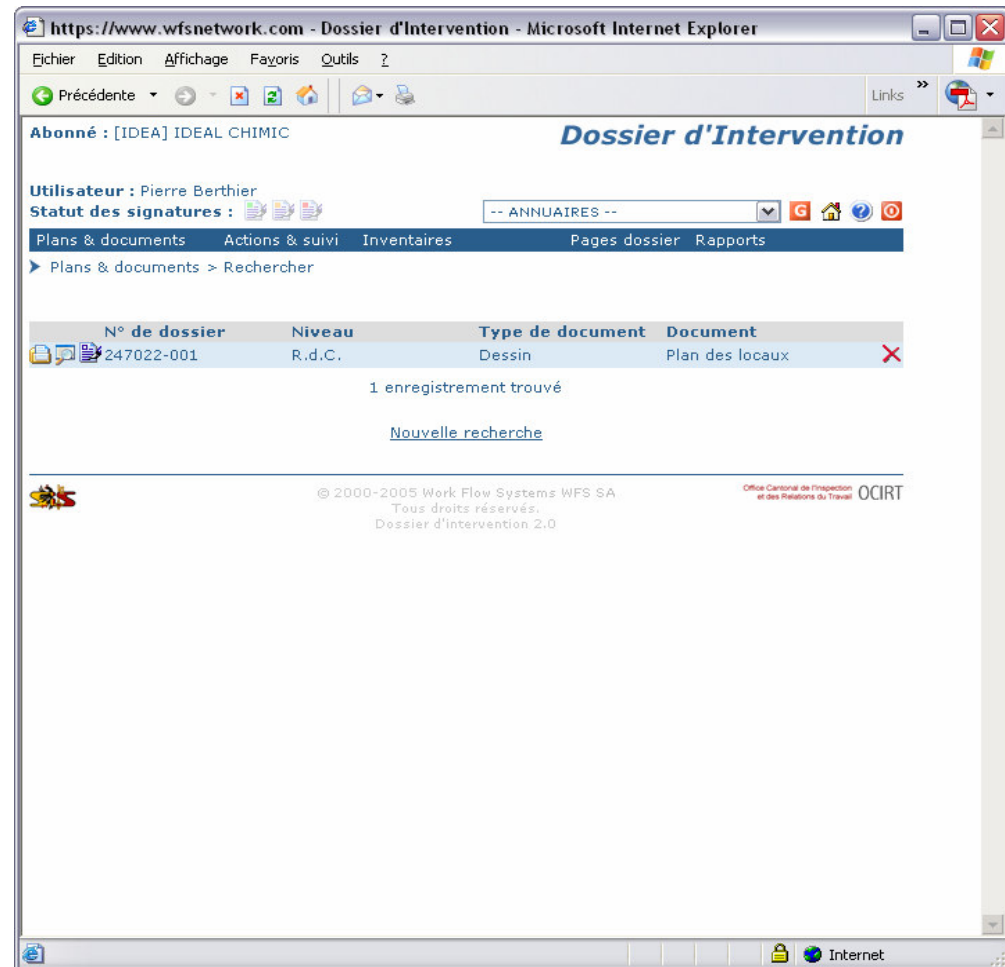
https://www.wfsnetwork.com - Dossier d'Intervention - Microsoft Internet Explorer

Fichier Edition Affichage Favoris Outils ?

Précédente

Links

Abonné : [IDEA] IDEAL CHIMIC

Dossier d'Intervention

Utilisateur : Pierre Berthier
Statut des signatures :

-- ANNUAIRES --

Plans & documents Actions & suivi Inventaires Pages dossier Rapports

Plans & documents > Rechercher

| N° de dossier | Niveau | Type de document | Document |
|---|---|---|---|
| 247022-001 | R.d.C. | Dessin | Plan des locaux |

1 enregistrement trouvé

Nouvelle recherche

© 2000-2005 Work Flow Systems WFS SA
Tous droits réservés.
Dossier d'intervention 2.0

Office Cantonal de l'Inspection et des Relations du Travail OCIRT

Internet